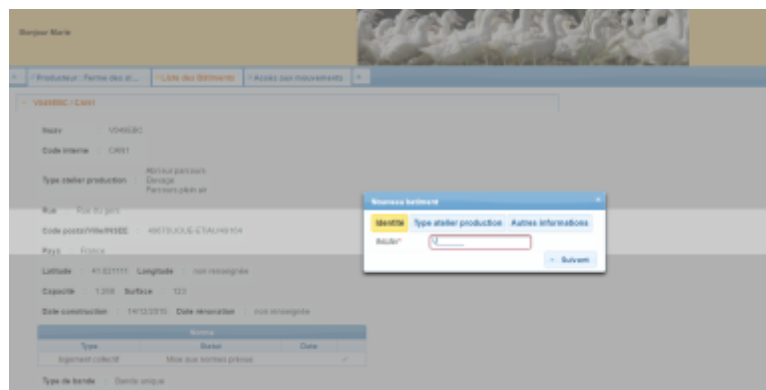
Bonjour Marie

Producteur : Ferme des st... | Liste des Bâtiments | Accès aux mouvements

V0495BC / CA91

Inuav : V0495BC

Code interne : CA91

Type atelier production : Abri sur parcours, Elevage, Parcours plein air

Rue : Rue du pers

Code postal/Ville/INSEE : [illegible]

Pays : France

Latitude : 41.021111 Longitude : non renseignée

Capacité : 1 200 Surface : 123

Date construction : 14/12/2015 Date rénovation : non renseignée

| Normes | | |
|---|---|---|
| Type | Statut | Date |
| Logement collectif | Mise aux normes prévue | |

Type de bande : Bande unique

Nouveau bâtiment

Identité | Type atelier production | Autres informations

INUAV*

Suivant